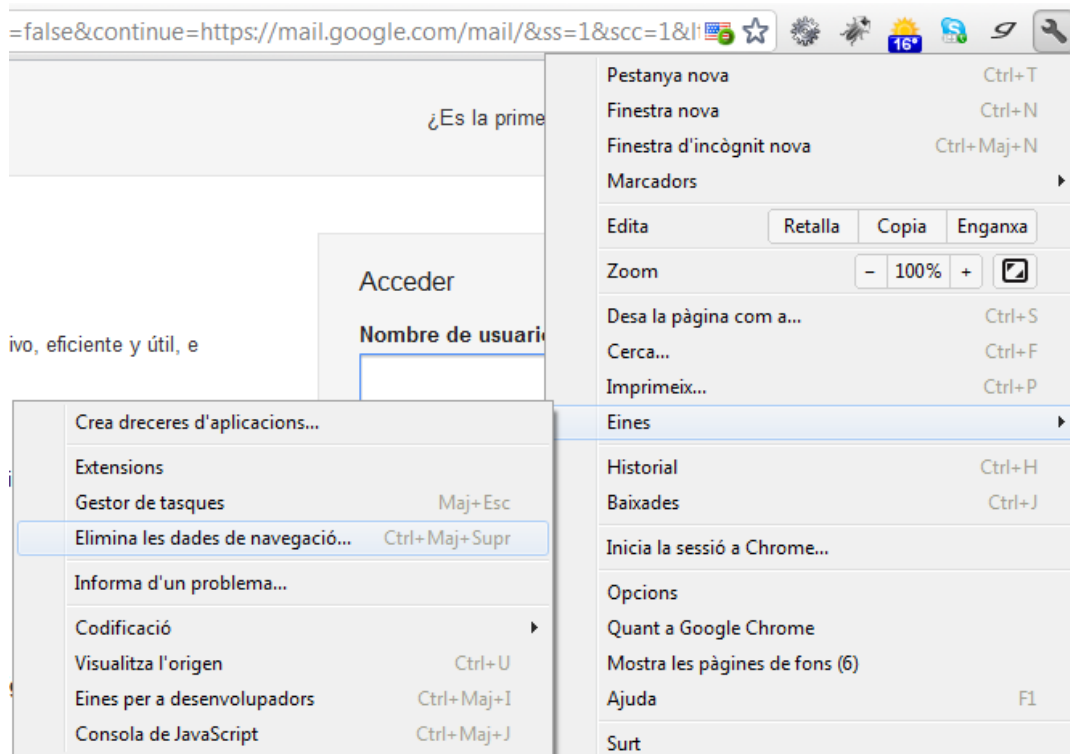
=false&continue=https://mail.google.com/mail/&ss=1&scc=1&l

16°

¿Es la prime

Acceder

Nombre de usuari

ivo, eficiente y útil, e

Pestanya nova Ctrl+T
Finestra nova Ctrl+N
Finestra d'incògnit nova Ctrl+Maj+N
Marcadors

Edita Retalla Copia Enganxa

Zoom – 100% +

Desa la pàgina com a... Ctrl+S
Cerca... Ctrl+F
Imprimeix... Ctrl+P

Eines

Historial Ctrl+H
Baixades Ctrl+J

Inicia la sessió a Chrome...

Opcions
Quant a Google Chrome
Mostra les pàgines de fons (6)
Ajuda F1

Surt

Crea dreceres d'aplicacions...

Extensions
Gestor de tasques Maj+Esc
Elimina les dades de navegació... Ctrl+Maj+Supr

Informa d'un problema...

Codificació
Visualitza l'origen Ctrl+U
Eines per a desenvolupadors Ctrl+Maj+I
Consola de JavaScript Ctrl+Maj+J